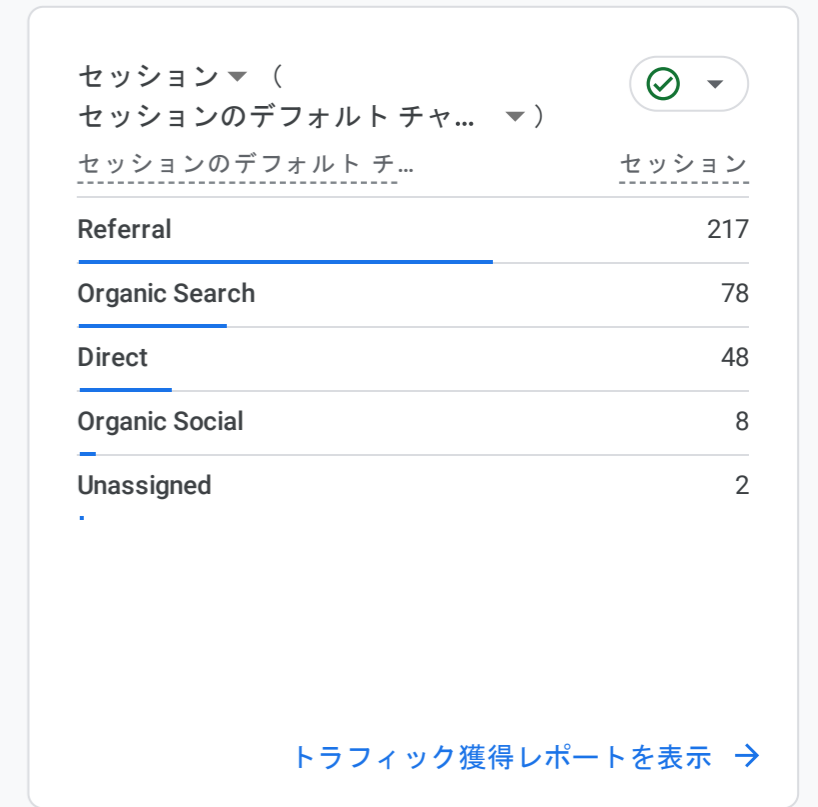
セッション（
セッションのデフォルト チャ... ）

| セッションのデフォルト チ... | セッション |
|---|---|
| Referral | 217 |
| Organic Search | 78 |
| Direct | 48 |
| Organic Social | 8 |
| Unassigned | 2 |

トラフィック獲得レポートを表示 →